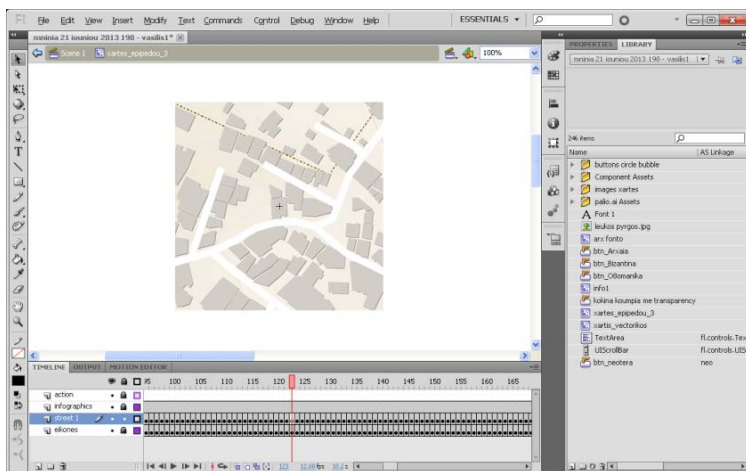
Fl File Edit View Insert Modify Text Commands Control Debug Window Help
ESSENTIALS ▾

mnimia 21 iouniou 2013 198 - vasilis1* ✕

Scene 1 xartes_epipedou_3

100%

PROPERTIES LIBRARY

mnimia 21 iouniou 2013 198 - vasilis1

246 items

| Name | AS Linkage |
|---|---|
| buttons circle bubble | |
| Component Assets | |
| images xartes | |
| palio.ai Assets | |
| Font 1 | |
| leukos pyrgos.jpg | |
| arx fonto | |
| btn_Arxaia | |
| btn_Bizantina | |
| btn_Othomanika | |
| info1 | |
| kokina koumpia me transparency | |
| xartes_epipedou_3 | |
| xarts_vectorikos | |
| TextArea | fl.controls.Tex |
| UIScrollBar | fl.controls.UIS |
| btn_neotera | neo |

TIMELINE OUTPUT MOTION EDITOR

95 100 105 110 115 120 125 130 135 140 145 150 155 160 165

action
infographics
street 1
eikones

123 12.00 fps 10.2 s